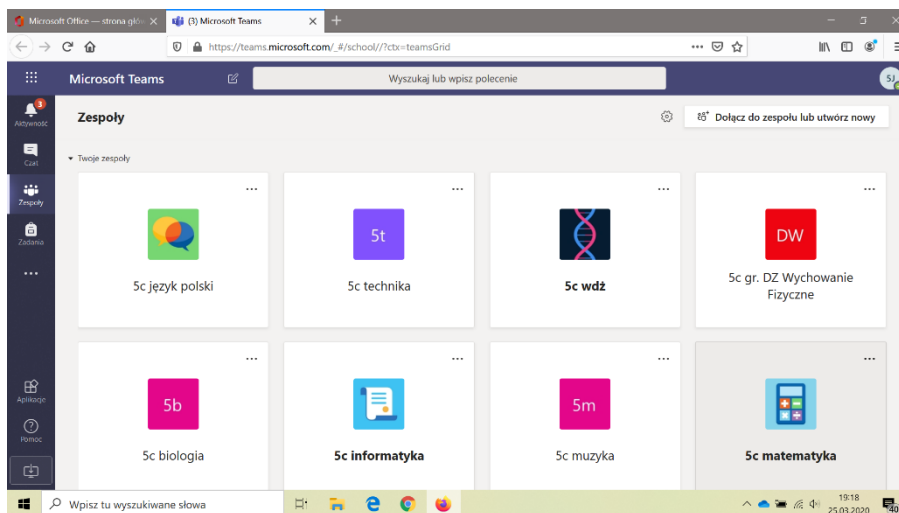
Microsoft Office — strona głó ×
(3) Microsoft Teams ×
+
https://teams.microsoft.com/_#/school//?ctx=teamsGrid
Microsoft Teams
Wyszukaj lub wpisz polecenie
SJ
3
Aktywność
Czat
Zespoły
Zadania
...
Aplikacje
Pomoc
Zespoły
Dołącz do zespołu lub utwórz nowy
▾ Twoje zespoły
...
5c język polski
...
5t
5c technika
...
5c wdż
...
DW
5c gr. DZ Wychowanie Fizyczne
...
5b
5c biologia
...
5c informatyka
...
5m
5c muzyka
...
5c matematyka
Wpisz tu wyszukiwane słowa
19:18
25.03.2020
40